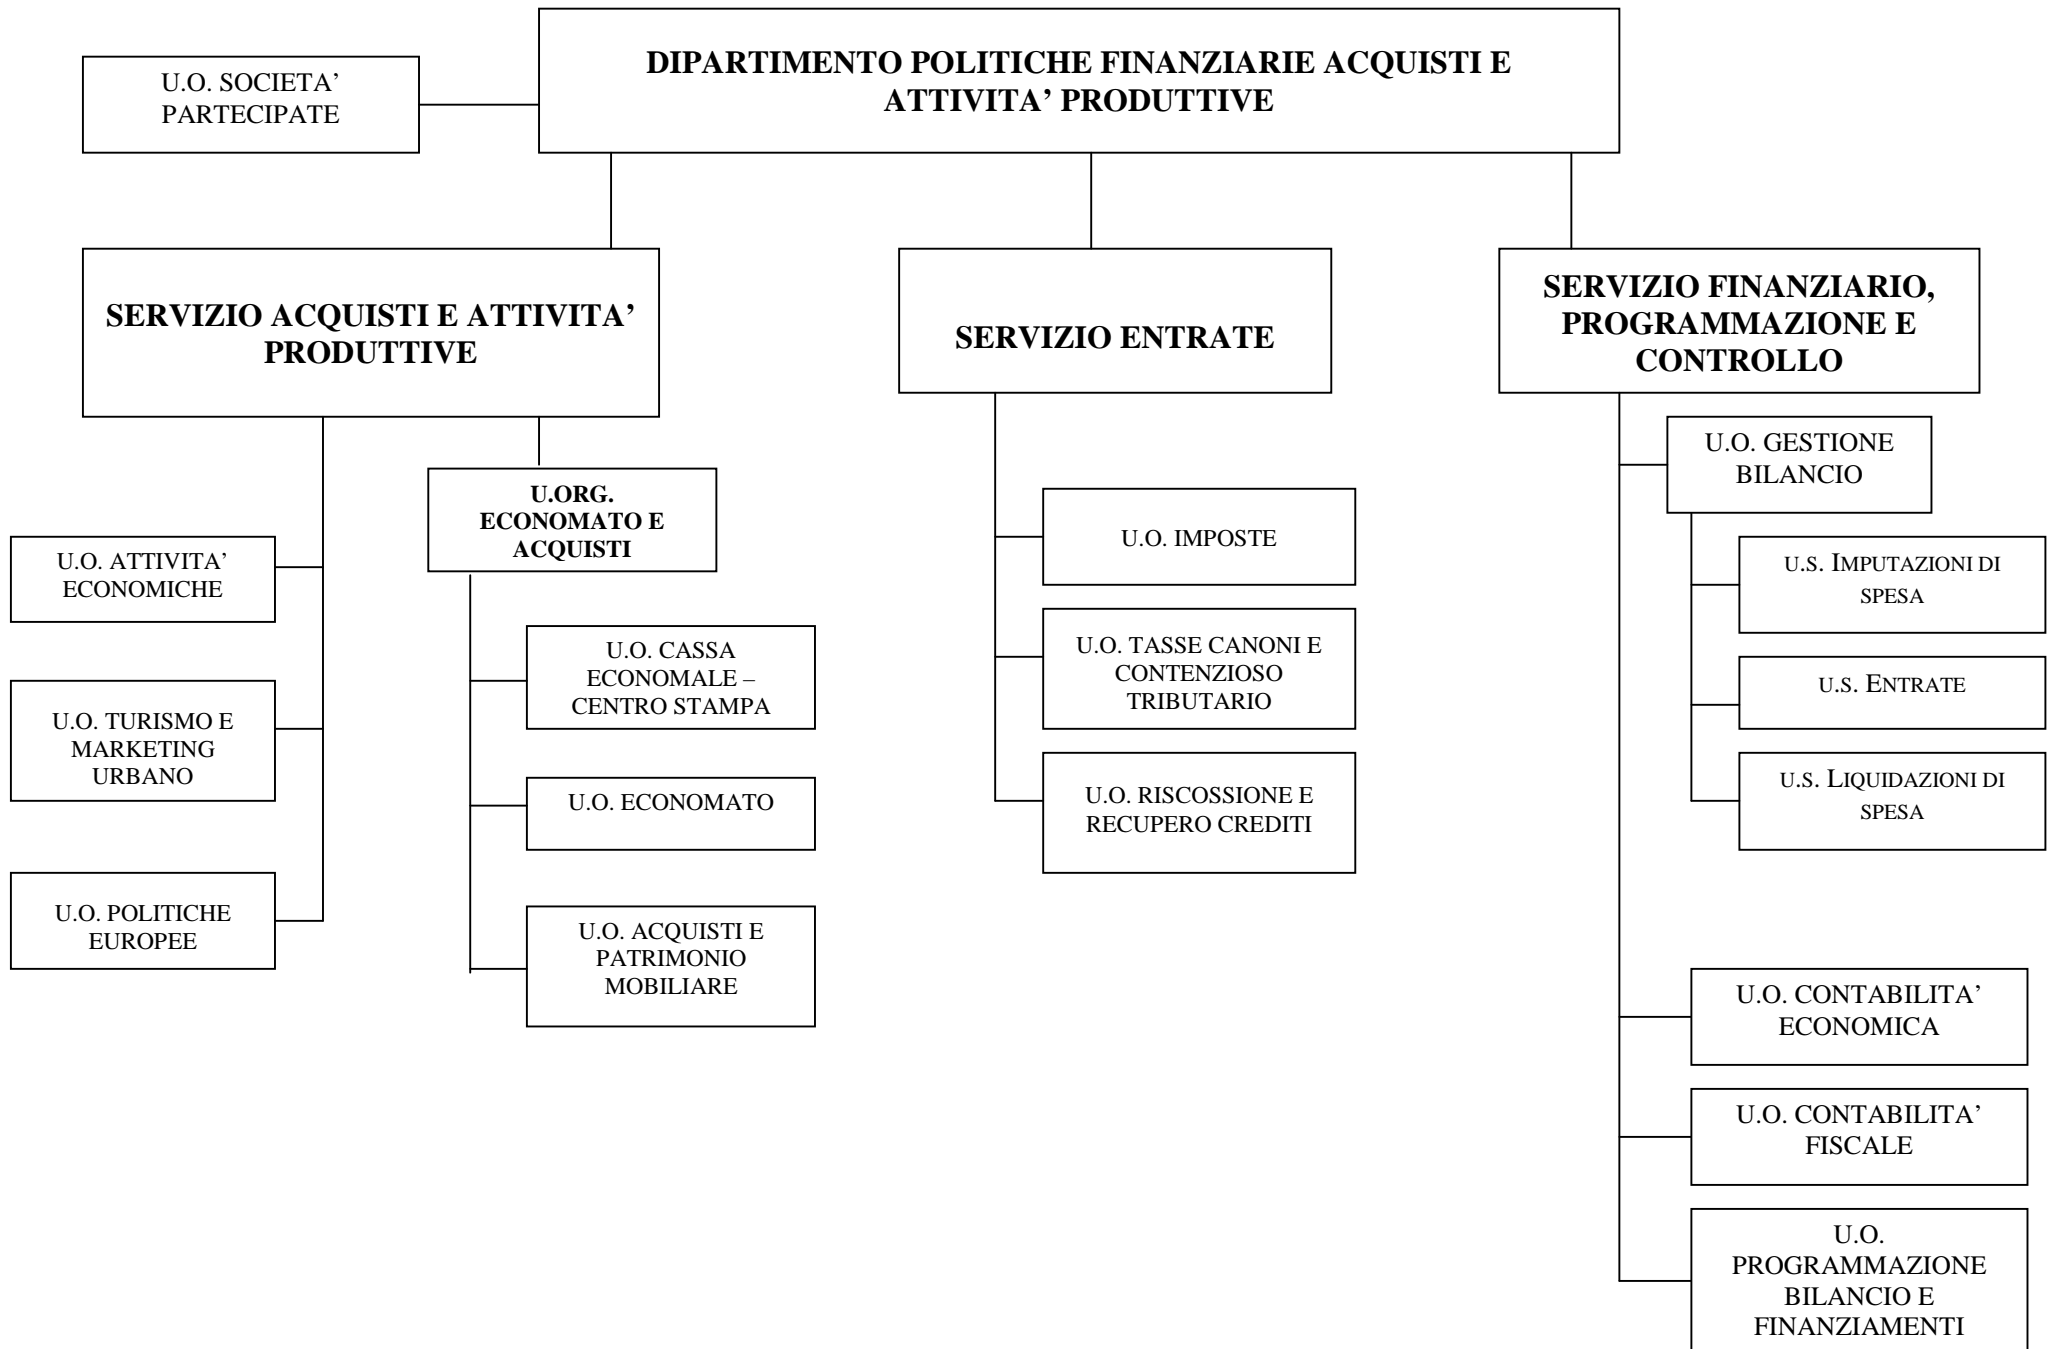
U.O. SOCIETA' PARTECIPATE

DIPARTIMENTO POLITICHE FINANZIARIE ACQUISTI E ATTIVITA' PRODUTTIVE

SERVIZIO ACQUISTI E ATTIVITA' PRODUTTIVE

SERVIZIO ENTRATE

SERVIZIO FINANZIARIO, PROGRAMMAZIONE E CONTROLLO

U.O. ATTIVITA' ECONOMICHE

U.O. TURISMO E MARKETING URBANO

U.O. POLITICHE EUROPEE

U.ORG. ECONOMATO E ACQUISTI

U.O. CASSA ECONOMALE – CENTRO STAMPA

U.O. ECONOMATO

U.O. ACQUISTI E PATRIMONIO MOBILIARE

U.O. IMPOSTE

U.O. TASSE CANONI E CONTENZIOSO TRIBUTARIO

U.O. RISCOSSIONE E RECUPERO CREDITI

U.O. GESTIONE BILANCIO

U.S. IMPUTAZIONI DI SPESA

U.S. ENTRATE

U.S. LIQUIDAZIONI DI SPESA

U.O. CONTABILITA' ECONOMICA

U.O. CONTABILITA' FISCALE

U.O. PROGRAMMAZIONE BILANCIO E FINANZIAMENTI